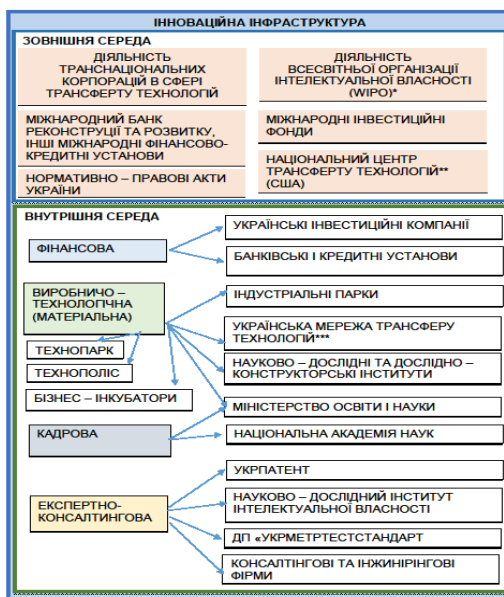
ІННОВАЦІЙНА ІНФРАСТРУКТУРА

ЗОВНІШНЯ СЕРЕДА

ДІЯЛЬНІСТЬ ТРАНСНАЦІОНАЛЬНИХ КОРПОРАЦІЙ В СФЕРІ ТРАНСФЕРТУ ТЕХНОЛОГІЙ

ДІЯЛЬНІСТЬ ВСЕСВІТНЬОЇ ОРГАНІЗАЦІЇ ІНТЕЛЕКТУАЛЬНОЇ ВЛАСНОСТІ (WIPO)*

МІЖНАРОДНИЙ БАНК РЕКОНСТРУЦІЇ ТА РОЗВИТКУ, ІНШІ МІЖНАРОДНІ ФІНАНСОВО-КРЕДИТНІ УСТАНОВИ

МІЖНАРОДНІ ІНВЕСТИЦІЙНІ ФОНДИ

НОРМАТИВНО – ПРАВОВІ АКТИ УКРАЇНИ

НАЦІОНАЛЬНИЙ ЦЕНТР ТРАНСФЕРТУ ТЕХНОЛОГІЙ** (США)

ВНУТРІШНЯ СЕРЕДА

ФІНАНСОВА

УКРАЇНСЬКІ ІНВЕСТИЦІЙНІ КОМПАНІЇ

БАНКІВСЬКІ І КРЕДИТНІ УСТАНОВИ

ВИРОБНИЧО – ТЕХНОЛОГІЧНА (МАТЕРІАЛЬНА)

ІНДУСТРІАЛЬНІ ПАРКИ

УКРАЇНСЬКА МЕРЕЖА ТРАНСФЕРУ ТЕХНОЛОГІЙ***

ТЕХНОПАРК

ТЕХНОПОЛІС

НАУКОВО – ДОСЛІДНІ ТА ДОСЛІДНО – КОНСТРУКТОРСЬКІ ІНСТИТУТИ

БІЗНЕС – ІНКУБАТОРИ

МІНІСТЕРСТВО ОСВІТИ І НАУКИ

КАДРОВА

НАЦІОНАЛЬНА АКАДЕМІЯ НАУК

УКРПАТЕНТ

ЕКСПЕРТНО-КОНСАЛТИНГОВА

НАУКОВО – ДОСЛІДНИЙ ІНСТИТУТ ІНТЕЛЕКТУАЛЬНОЇ ВЛАСНОСТІ

ДП «УКРМЕТРТЕСТСТАНДАРТ

КОНСАЛТИНГОВІ ТА ІНЖИНІРІНГОВІ ФІРМИ